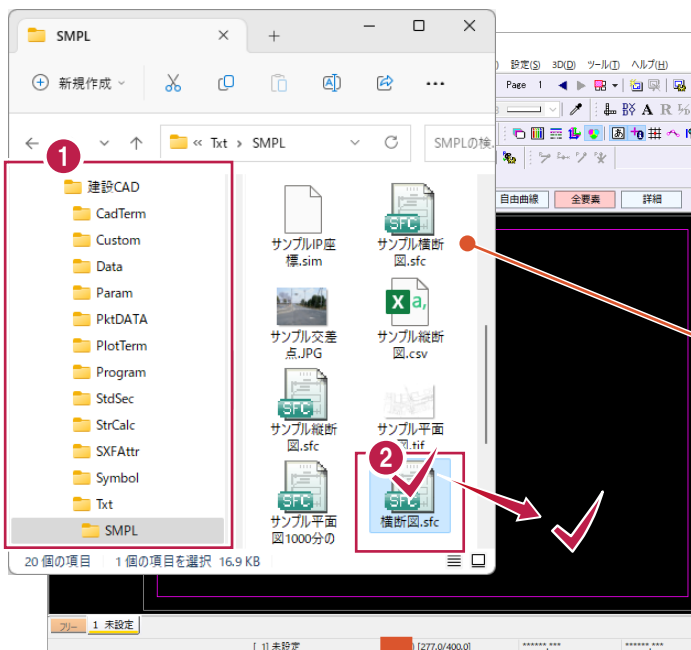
SMPL

新規作成

« Txt › SMPL

SMPLの検

1

建設CAD
CadTerm
Custom
Data
Param
PktDATA
PlotTerm
Program
StdSec
StrCalc
SXFAttr
Symbol
Txt
SMPL

サンプルIP座標.sim
サンプル横断図.sfc
サンプル交差点.JPG
サンプル縦断図.csv
サンプル縦断図.sfc
サンプル平面図.tif
サンプル平面図1000分の
横断図.sfc

2

20 個の項目　1 個の項目を選択 16.9 KB

設定(S) 3D(D) ツール(T) ヘルプ(H)
Page 1
自由曲線　全要素　詳細
フリー　1 未設定
[ 1] 未設定　[277.0/400.0]